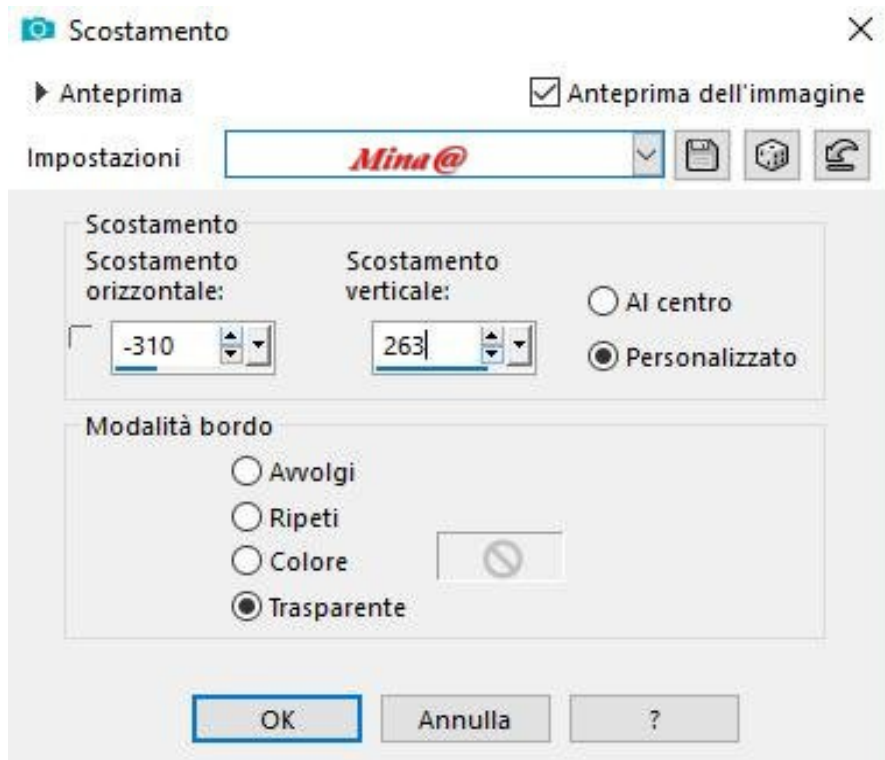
Scostamento

Anteprima

Anteprima dell'immagine

Impostazioni

Mina@

Scostamento

Scostamento orizzontale:

-310

Scostamento verticale:

263

Al centro

Personalizzato

Modalità bordo

Avvolgi

Ripeti

Colore

Trasparente

OK

Annulla

?